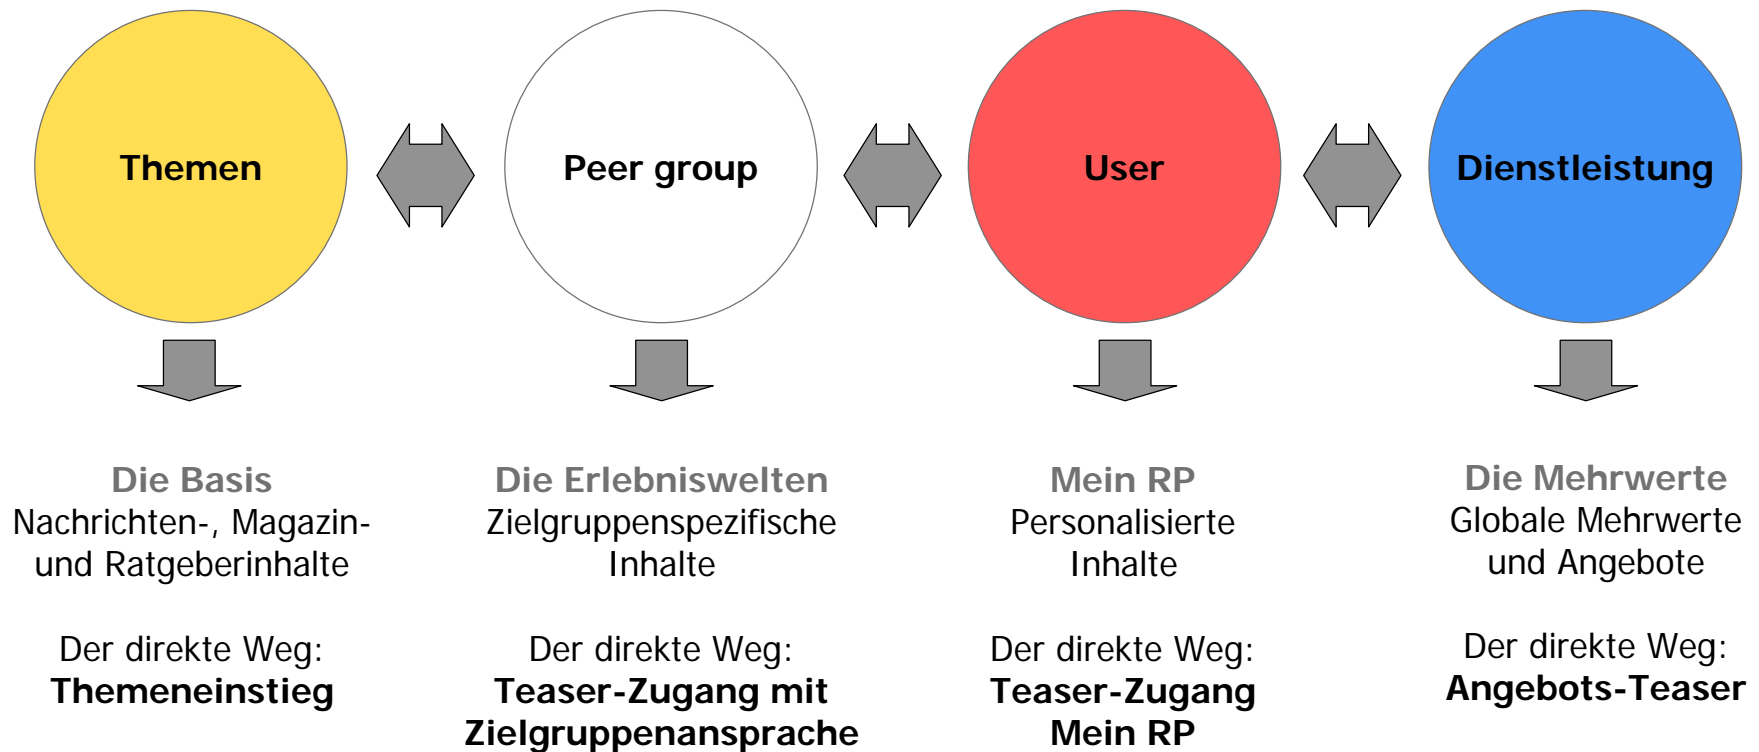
Themen

Peer group

User

Dienstleistung

Die Basis
Nachrichten-, Magazin- und Ratgeberinhalte

Der direkte Weg:
Themeneinstieg

Die Erlebniswelten
Zielgruppenspezifische Inhalte

Der direkte Weg:
Teaser-Zugang mit Zielgruppenansprache

Mein RP
Personalisierte Inhalte

Der direkte Weg:
Teaser-Zugang Mein RP

Die Mehrwerte
Globale Mehrwerte und Angebote

Der direkte Weg:
Angebots-Teaser